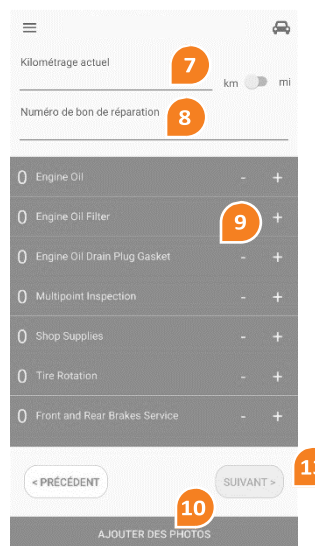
Kilométrage actuel

7

km mi

Numéro de bon de réparation

8

0 Engine Oil - +

0 Engine Oil Filter 9 +

0 Engine Oil Drain Plug Gasket - +

0 Multipoint Inspection - +

0 Shop Supplies - +

0 Tire Rotation - +

0 Front and Rear Brakes Service - +

< PRÉCÉDENT

SUIVANT >

1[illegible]

10

AJOUTER DES PHOTOS